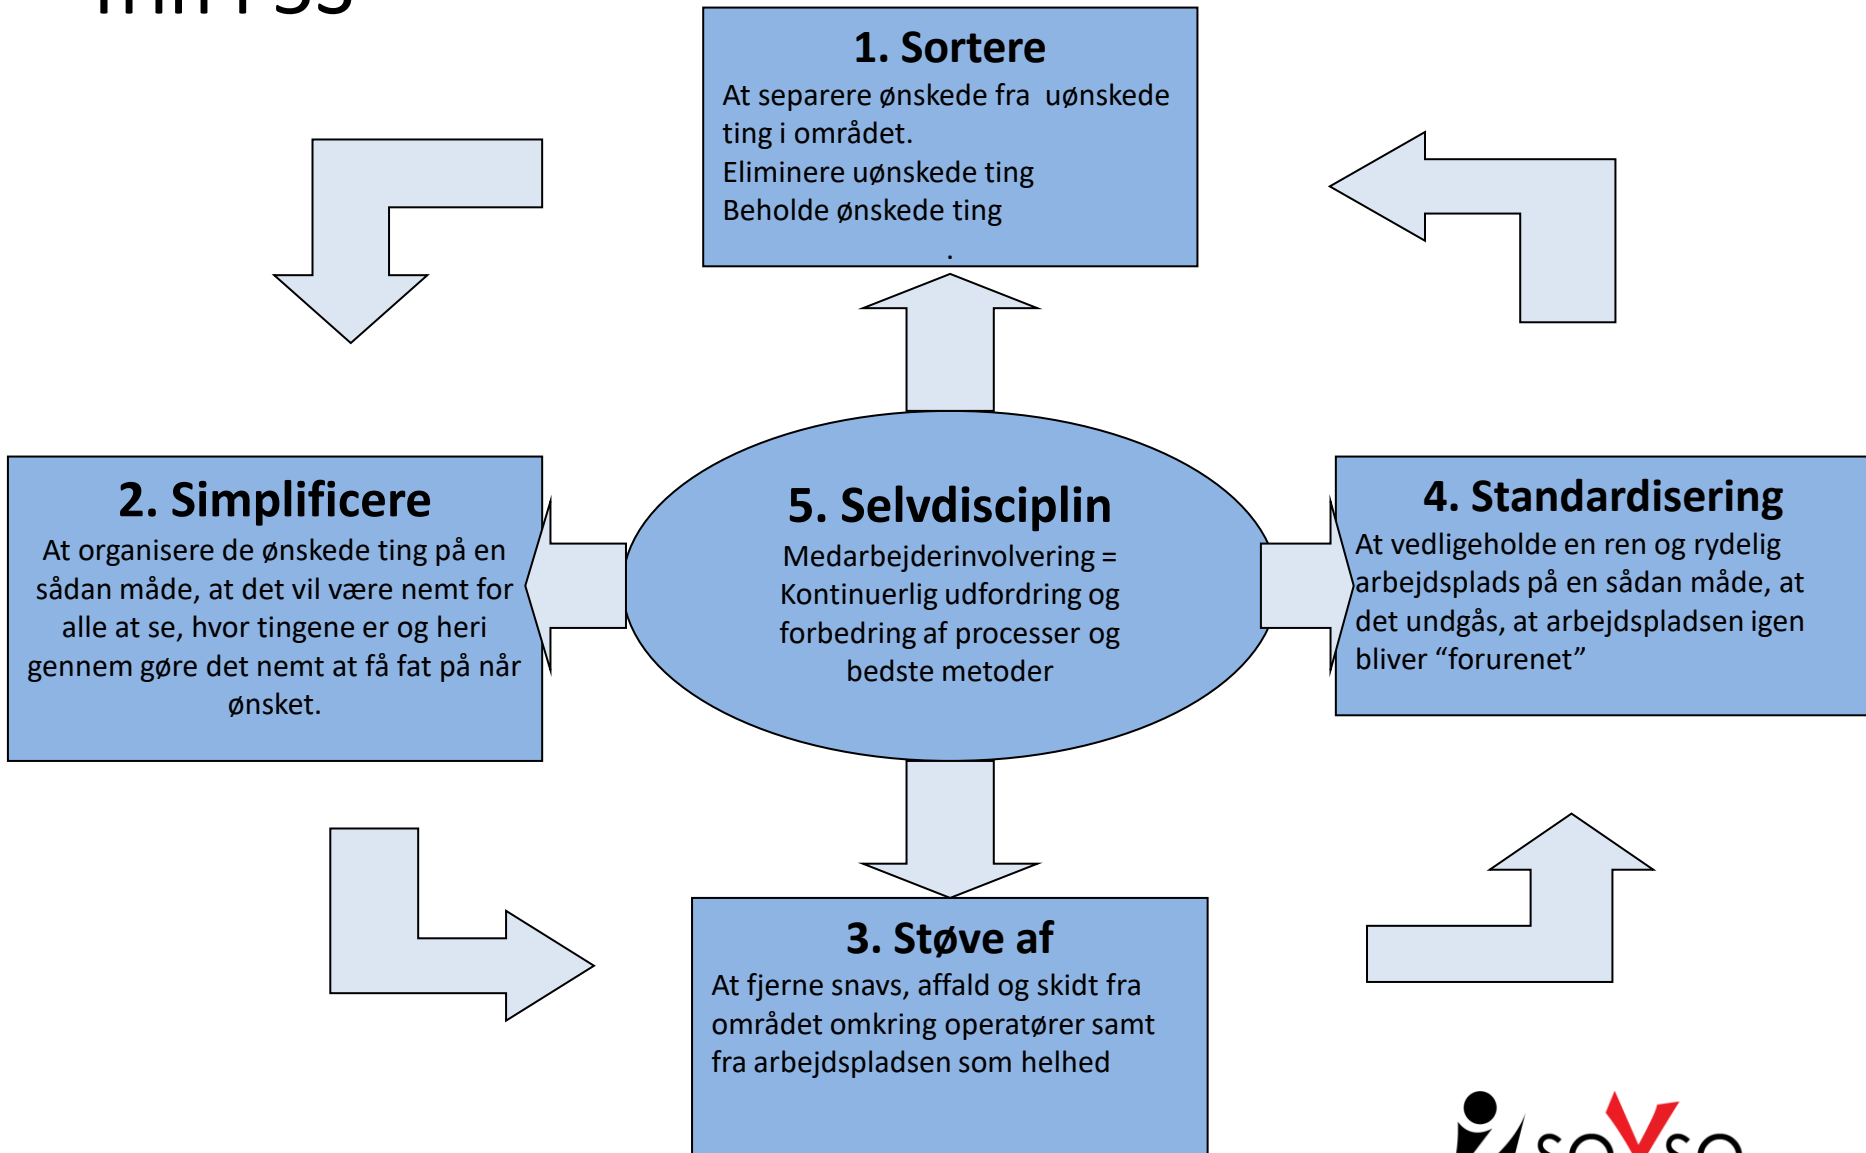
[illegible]

1. Sortere
At separere ønskede fra uønskede ting i området.
Eliminere uønskede ting
Beholde ønskede ting
.

2. Simplificere
At organisere de ønskede ting på en sådan måde, at det vil være nemt for alle at se, hvor tingene er og heri gennem gøre det nemt at få fat på når ønsket.

5. Selvdisciplin
Medarbejderinvolvering = Kontinuerlig udfordring og forbedring af processer og bedste metoder

4. Standardisering
At vedligeholde en ren og rydelig arbejdsplads på en sådan måde, at det undgås, at arbejdspladsen igen bliver "forurenet"

3. Støve af
At fjerne snavs, affald og skidt fra området omkring operatører samt fra arbejdspladsen som helhed

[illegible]